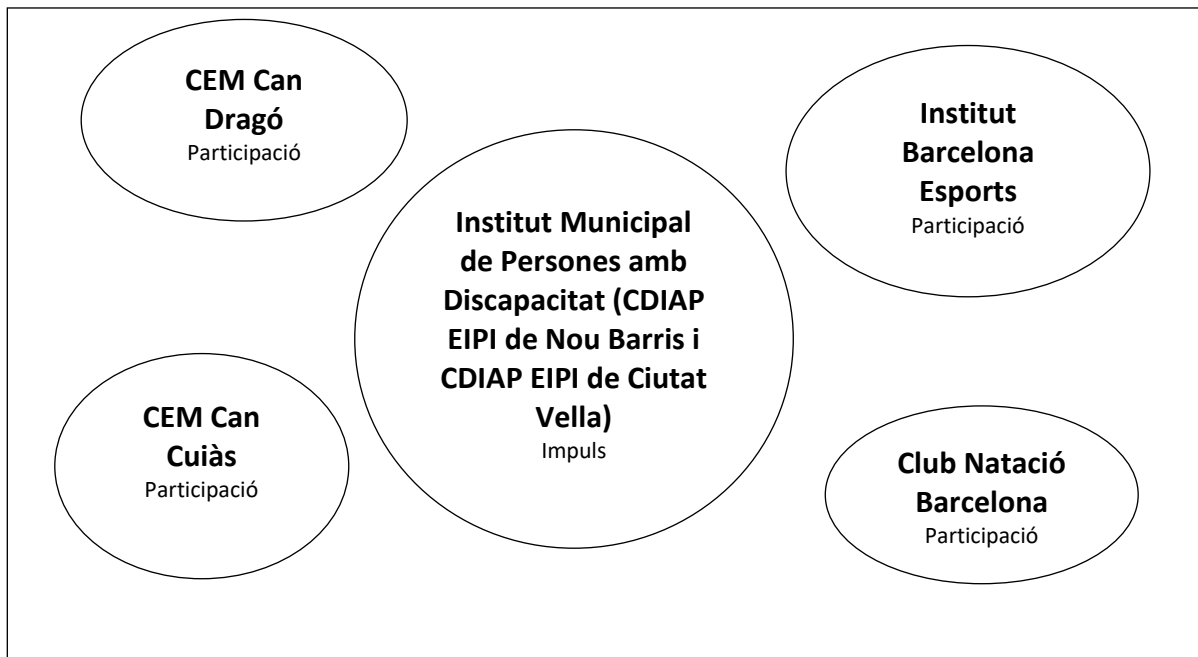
CEM Can Dragó
Participació

Institut Barcelona Esports
Participació

Institut Municipal de Persones amb Discapacitat (CDIAP EIPI de Nou Barris i CDIAP EIPI de Ciutat Vella)
Impuls

CEM Can Cuiàs
Participació

Club Natació Barcelona
Participació